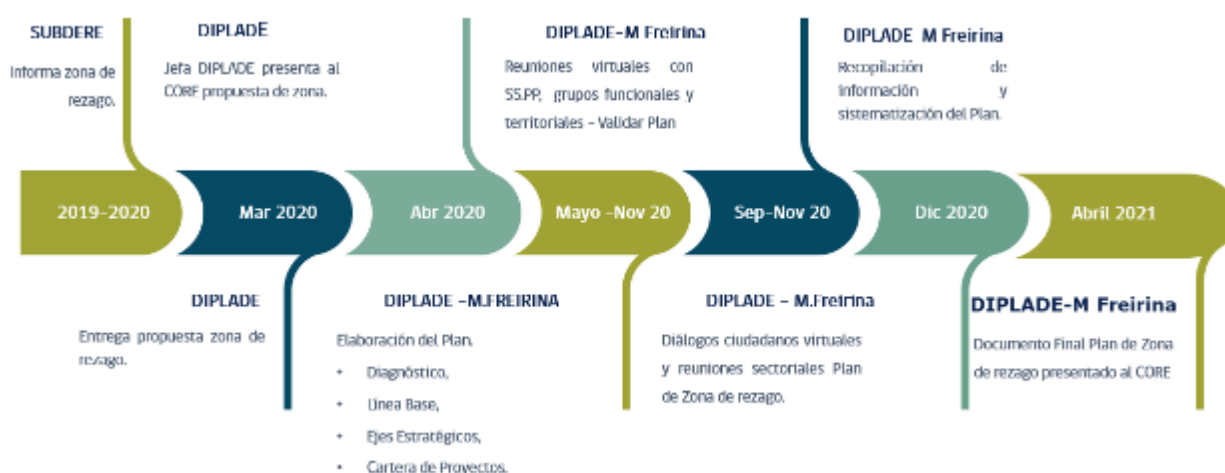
SUBDERE

Informa zona de rezago.

DIPLADE

Jefa DIPLADE presenta al CORE propuesta de zona.

DIPLADE-M Freirina

Reuniones virtuales con SS.PP, grupos funcionales y territoriales - Validar Plan

DIPLADE M Freirina

Recopilación de información y sistematización del Plan.

2019-2020

Mar 2020

Abr 2020

Mayo -Nov 20

Sep-Nov 20

Dic 2020

Abril 2021

DIPLADE

Entrega propuesta zona de rezago.

DIPLADE -M.FREIRINA

Elaboración del Plan.

- Diagnóstico,
- Línea Base,
- Ejes Estratégicos,
- Cartera de Proyectos.

DIPLADE - M.Freirina

Diálogos ciudadanos virtuales y reuniones sectoriales Plan de Zona de rezago.

DIPLADE-M Freirina

Documento Final Plan de Zona de rezago presentado al CORE